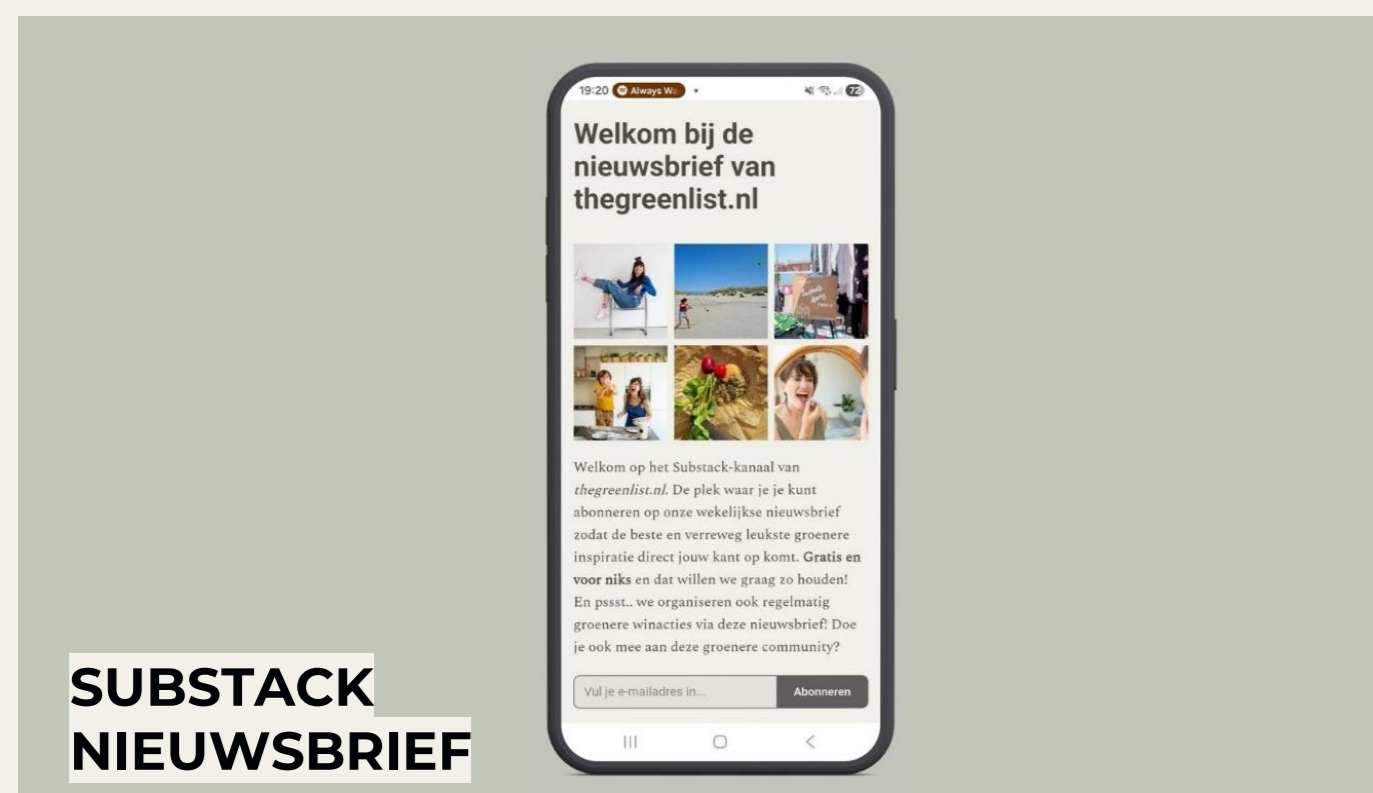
19:20 Always Wa 72

Welkom bij de nieuwsbrief van thegreenlist.nl

Welkom op het Substack-kanaal van *thegreenlist.nl*. De plek waar je je kunt abonneren op onze wekelijkse nieuwsbrief zodat de beste en verreweg leukste groenere inspiratie direct jouw kant op komt. **Gratis en voor niks** en dat willen we graag zo houden! En pssst.. we organiseren ook regelmatig groenere winacties via deze nieuwsbrief! Doe je ook mee aan deze groenere community?

Vul je e-mailadres in...

Abonneren

SUBSTACK NIEUWSBRIEF